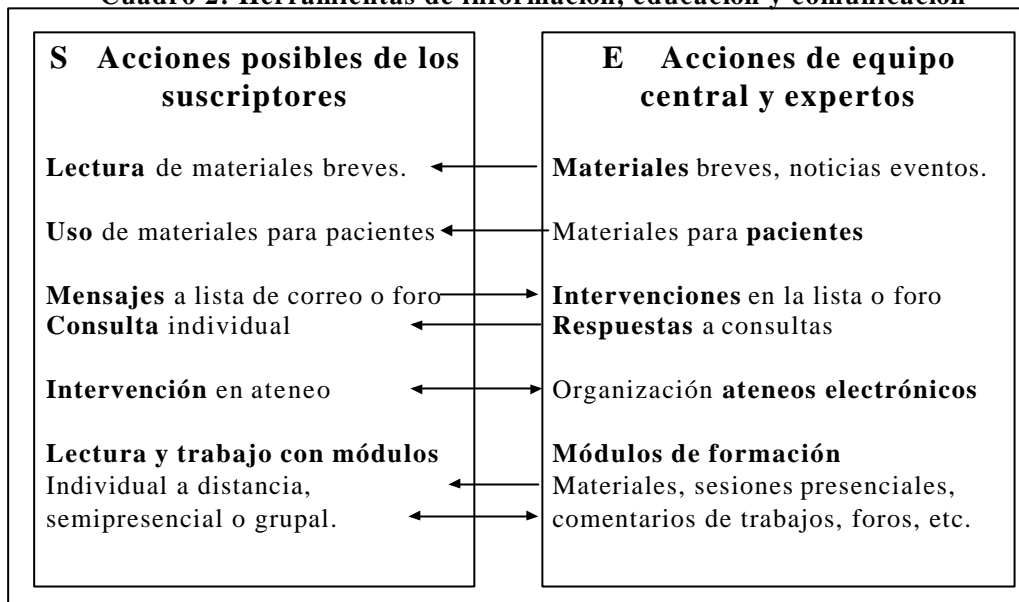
Cuadro 2. Herramientas de información, educación y comunicación

S Acciones posibles de los suscriptores

Lectura de materiales breves.

Uso de materiales para pacientes

Mensajes a lista de correo o foro
Consulta individual

Intervención en ateneo

Lectura y trabajo con módulos
Individual a distancia, semipresencial o grupal.

E Acciones de equipo central y expertos

Materiales breves, noticias eventos.

Materiales para pacientes

Intervenciones en la lista o foro
Respuestas a consultas

Organización ateneos electrónicos

Módulos de formación
Materiales, sesiones presenciales, comentarios de trabajos, foros, etc.